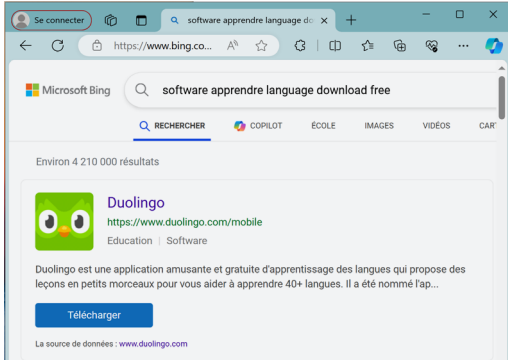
Se connecter

software apprendre language do

https://www.bing.co...

Microsoft Bing

software apprendre language download free

RECHERCHER

COPILOT

ÉCOLE

IMAGES

VIDÉOS

CAR

Environ 4 210 000 résultats

Duolingo

https://www.duolingo.com/mobile

Education | Software

Duolingo est une application amusante et gratuite d'apprentissage des langues qui propose des leçons en petits morceaux pour vous aider à apprendre 40+ langues. Il a été nommé l'ap...

Télécharger

La source de données : www.duolingo.com